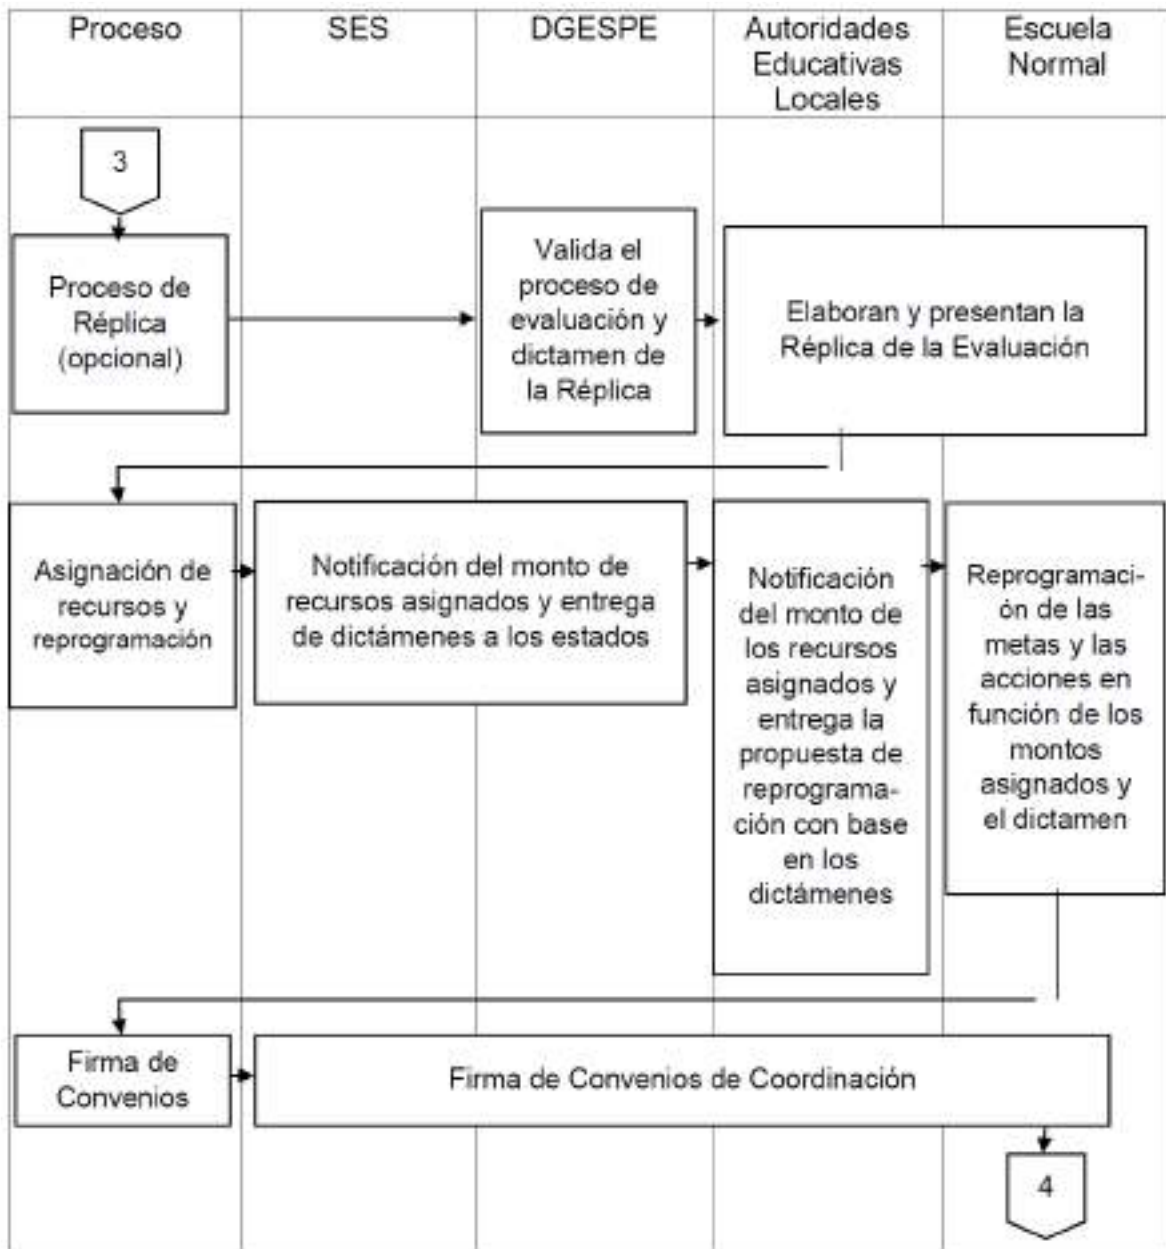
| Proceso | SES | DGESPE | Autoridades Educativas Locales | Escuela Normal |
|---|---|---|---|---|

3

Proceso de Réplica (opcional)

Valida el proceso de evaluación y dictamen de la Réplica

Elaboran y presentan la Réplica de la Evaluación

Asignación de recursos y reprogramación

Notificación del monto de recursos asignados y entrega de dictámenes a los estados

Notificación del monto de los recursos asignados y entrega la propuesta de reprogramación con base en los dictámenes

Reprogramación de las metas y las acciones en función de los montos asignados y el dictamen

Firma de Convenios

Firma de Convenios de Coordinación

4